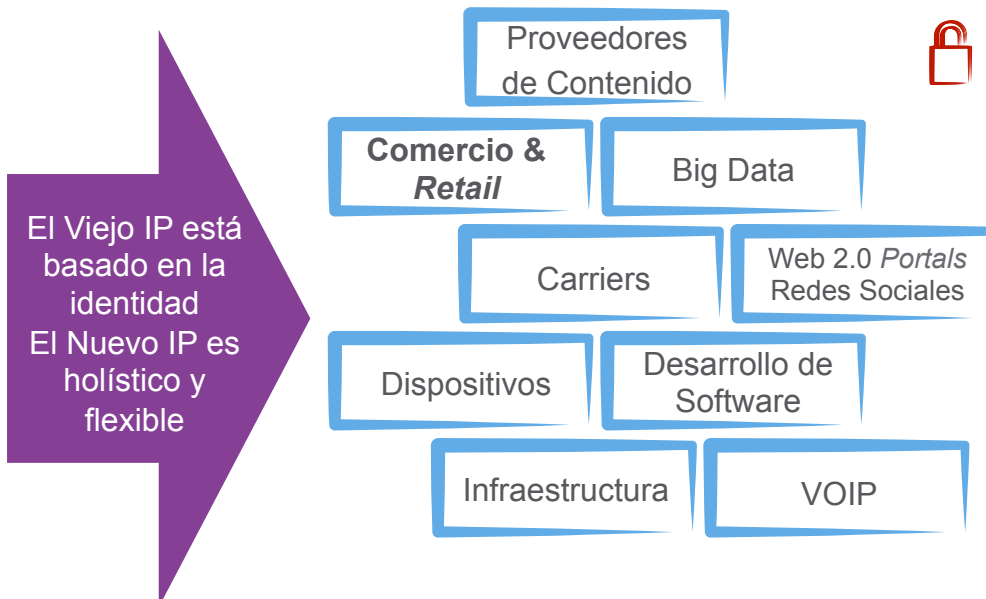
El Viejo IP está basado en la identidad
El Nuevo IP es holístico y flexible

Proveedores de Contenido

**Comercio & *Retail***

Big Data

Carriers

Web 2.0 *Portals*
Redes Sociales

Dispositivos

Desarrollo de Software

Infraestructura

VOIP